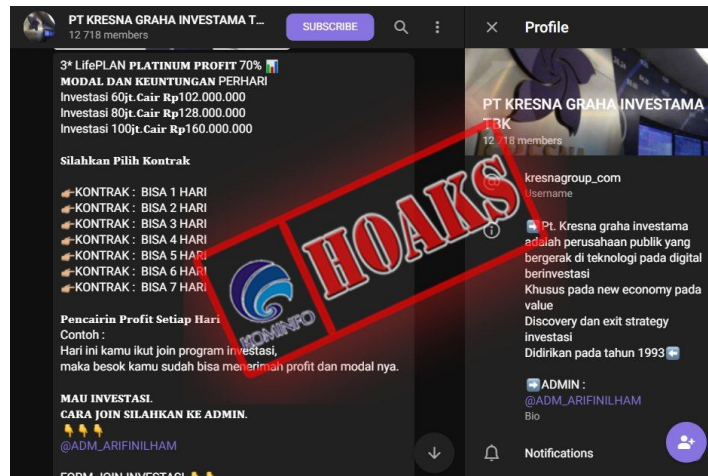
PT KRESNA GRAHA INVESTAMA T...
12 718 members
SUBSCRIBE

3* LifePLAN PLATINUM PROFIT 70% 📊
MODAL DAN KEUNTUNGAN PERHARI
Investasi 60jt.Cair Rp102.000.000
Investasi 80jt.Cair Rp128.000.000
Investasi 100jt.Cair Rp160.000.000

Silahkan Pilih Kontrak

👉KONTRAK : BISA 1 HARI
👉KONTRAK : BISA 2 HARI
👉KONTRAK : BISA 3 HARI
👉KONTRAK : BISA 4 HARI
👉KONTRAK : BISA 5 HARI
👉KONTRAK : BISA 6 HARI
👉KONTRAK : BISA 7 HARI

Pencairin Profit Setiap Hari
Contoh :
Hari ini kamu ikut join program investasi, maka besok kamu sudah bisa menerima profit dan modal nya.

MAU INVESTASI.
CARA JOIN SILAHKAN KE ADMIN.
👇👇👇
@ADM_ARIFINILHAM

FORM JOIN INVESTASI 👇👇

Profile

PT KRESNA GRAHA INVESTAMA TBK
12 718 members

kresnagroup_com
Username

➡️Pt. Kresna graha investama adalah perusahaan publik yang bergerak di teknologi pada digital berinvestasi
Khusus pada new economy pada value
Discovery dan exit strategy investasi
Didirikan pada tahun 1993⬅️

➡️ADMIN :
@ADM_ARIFINILHAM
Bio

Notifications

HOAKS
KOMINFO